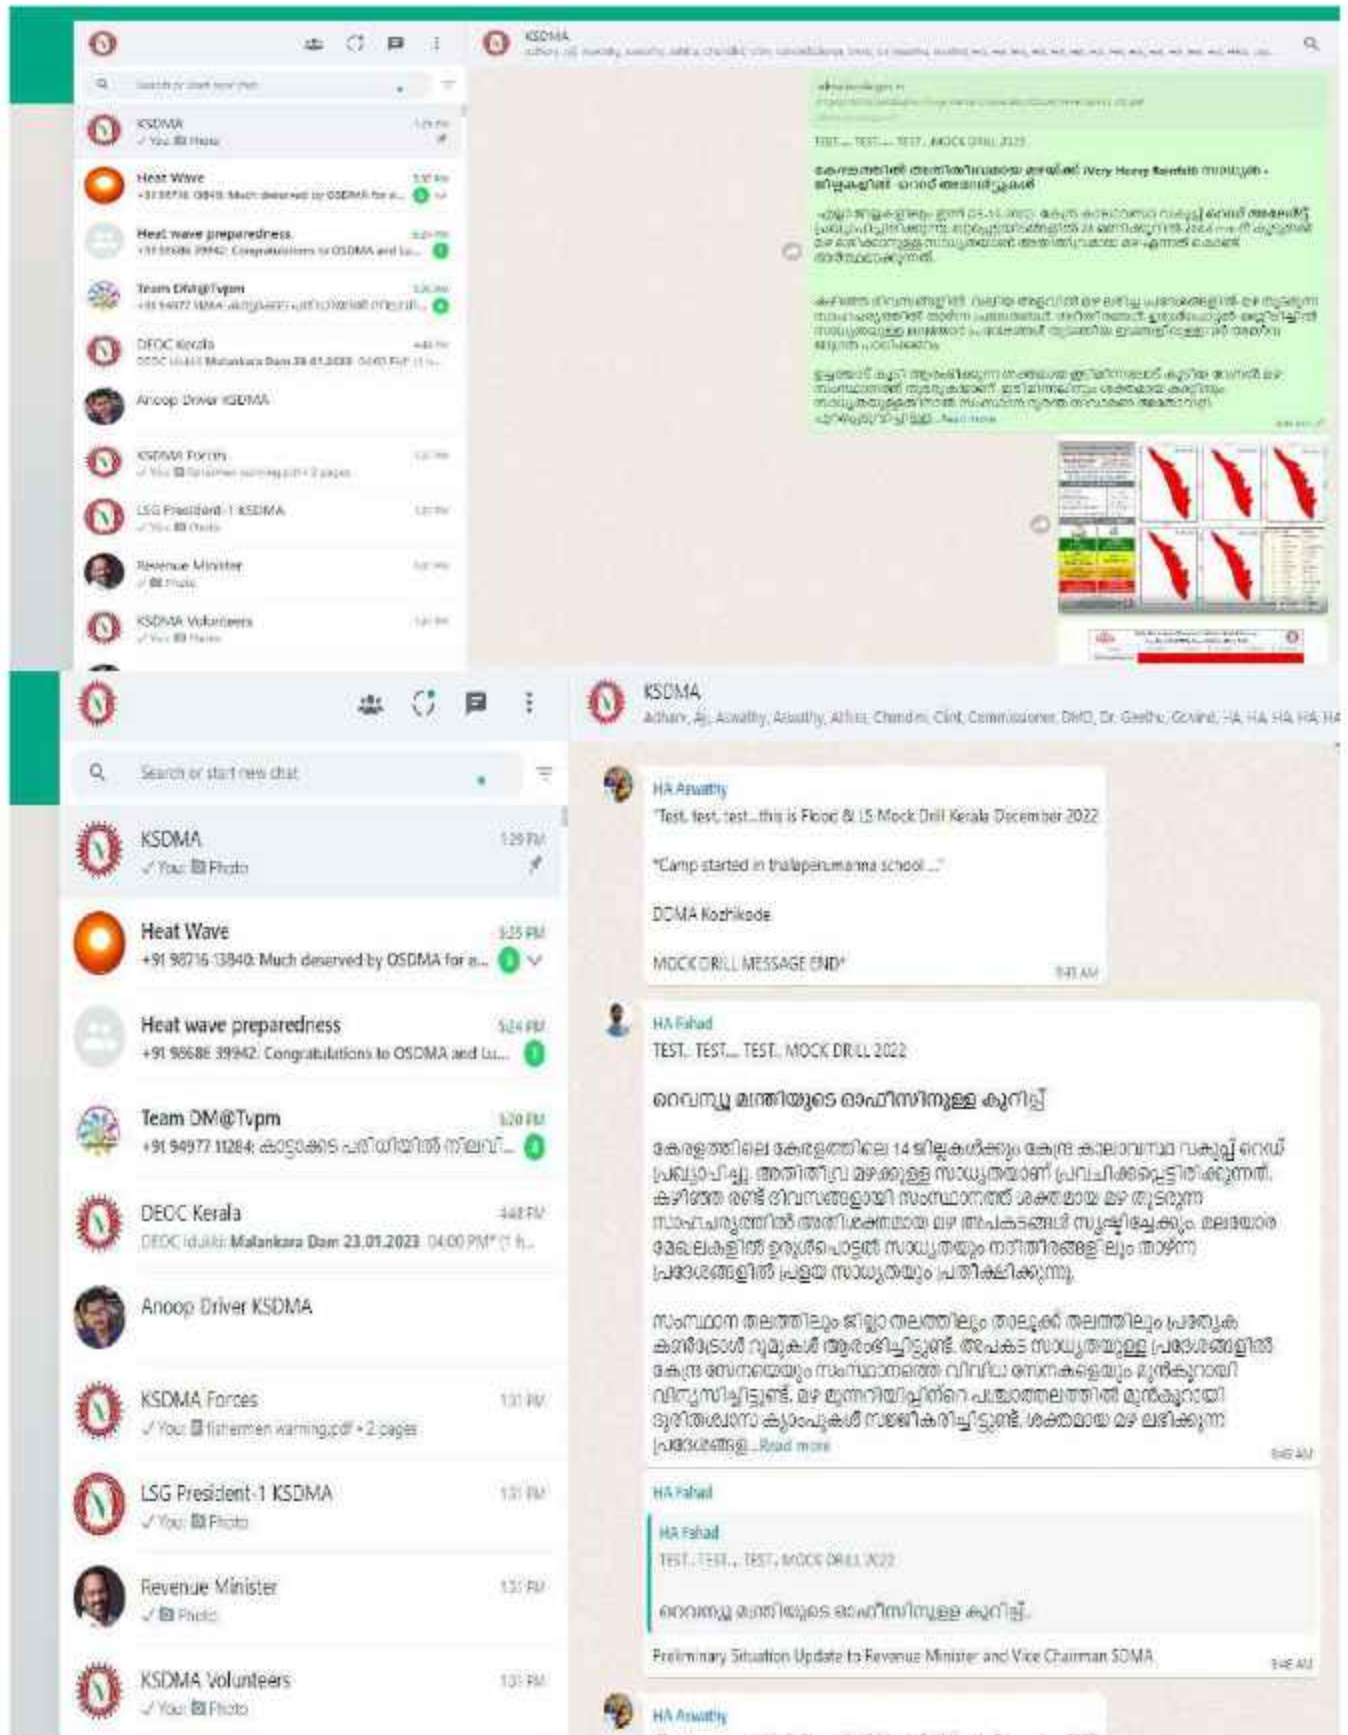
KSDMA

Search or start new chat

KSDMA 1:29 PM
✓ You: Photo

Heat Wave
+91 98716 13840: Much deserved by OSDMA for a...

Heat wave preparedness
+91 98686 39942: Congratulations to OSDMA and Lu...

Team DM@Tvpm

DEOC Kerala

Anoop Driver KSDMA

KSDMA Forces

LSG President-1 KSDMA

Revenue Minister

KSDMA Volunteers

TEST... TEST... TEST.. MOCK DRILL 2022

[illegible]

KSDMA
Adharv, Aj, Aswathy, Aswathy, Athira, Chandni, Clint, Commissioner, DMD, Dr. Geethu, Govind, HA, HA, HA, HA, HA

Search or start new chat

KSDMA 1:29 PM
✓ You: Photo

Heat Wave 5:25 PM
+91 98716 13840: Much deserved by OSDMA for a...

Heat wave preparedness 5:24 PM
+91 98686 39942: Congratulations to OSDMA and Lu...

Team DM@Tvpm 5:20 PM
+91 94977 11284: കാട്ടാക്കട പരിധിയിൽ നിലവി...

DEOC Kerala 4:48 PM
DEOC Idukki: Malankara Dam 23.01.2023 04:00 PM* (1 h...

Anoop Driver KSDMA

KSDMA Forces 1:31 PM
✓ You: fishermen warning.pdf • 2 pages

LSG President-1 KSDMA 1:31 PM
✓ You: Photo

Revenue Minister 1:31 PM
✓ Photo

KSDMA Volunteers 1:31 PM
✓ You: Photo

HA Aswathy
"Test, test, test...this is Flood & LS Mock Drill Kerala December 2022

"Camp started in thalaperumanna school ..."

DDMA Kozhikode

MOCK DRILL MESSAGE END*
9:43 AM

HA Fahad
TEST.. TEST.... TEST.. MOCK DRILL 2022

റെവന്യൂ മന്ത്രിയുടെ ഓഫീസിനുള്ള കുറിപ്പ്

കേരളത്തിലെ കേരളത്തിലെ 14 ജില്ലകൾക്കും കേന്ദ്ര കാലാവസ്ഥ വകുപ്പ് റെഡ് പ്രഖ്യാപിച്ചു. അതിതീവ്ര മഴക്കുള്ള സാധ്യതയാണ് പ്രവചിക്കപ്പെട്ടിരിക്കുന്നത്. കഴിഞ്ഞ രണ്ട് ദിവസങ്ങളായി സംസ്ഥാനത്ത് ശക്തമായ മഴ തുടരുന്ന സാഹചര്യത്തിൽ അതിശക്തമായ മഴ അപകടങ്ങൾ സൃഷ്ടിച്ചേക്കും. മലയോര മേഖലകളിൽ ഉരുൾപൊട്ടൽ സാധ്യതയും നദീതീരങ്ങളിലും താഴ്ന്ന പ്രദേശങ്ങളിൽ പ്രളയ സാധ്യതയും പ്രതീക്ഷിക്കുന്നു.

സംസ്ഥാന തലത്തിലും ജില്ലാ തലത്തിലും താലൂക്ക് തലത്തിലും പ്രത്യേക കൺട്രോൾ റൂമുകൾ ആരംഭിച്ചിട്ടുണ്ട്. അപകട സാധ്യതയുള്ള പ്രദേശങ്ങളിൽ കേന്ദ്ര സേനയെയും സംസ്ഥാനത്തെ വിവിധ സേനകളെയും മുൻകൂറായി വിന്യസിച്ചിട്ടുണ്ട്. മഴ മുന്നറിയിപ്പിന്റെ പശ്ചാത്തലത്തിൽ മുൻകൂറായി ദുരിതാശ്വാസ ക്യാമ്പുകൾ സജ്ജീകരിച്ചിട്ടുണ്ട്. ശക്തമായ മഴ ലഭിക്കുന്ന പ്രദേശങ്ങള...Read more
9:45 AM

HA Fahad
HA Fahad
TEST.. TEST.... TEST.. MOCK DRILL 2022

റെവന്യൂ മന്ത്രിയുടെ ഓഫീസിനുള്ള കുറിപ്പ്

Preliminary Situation Update to Revenue Minister and Vice Chairman SDMA
9:46 AM

HA Aswathy